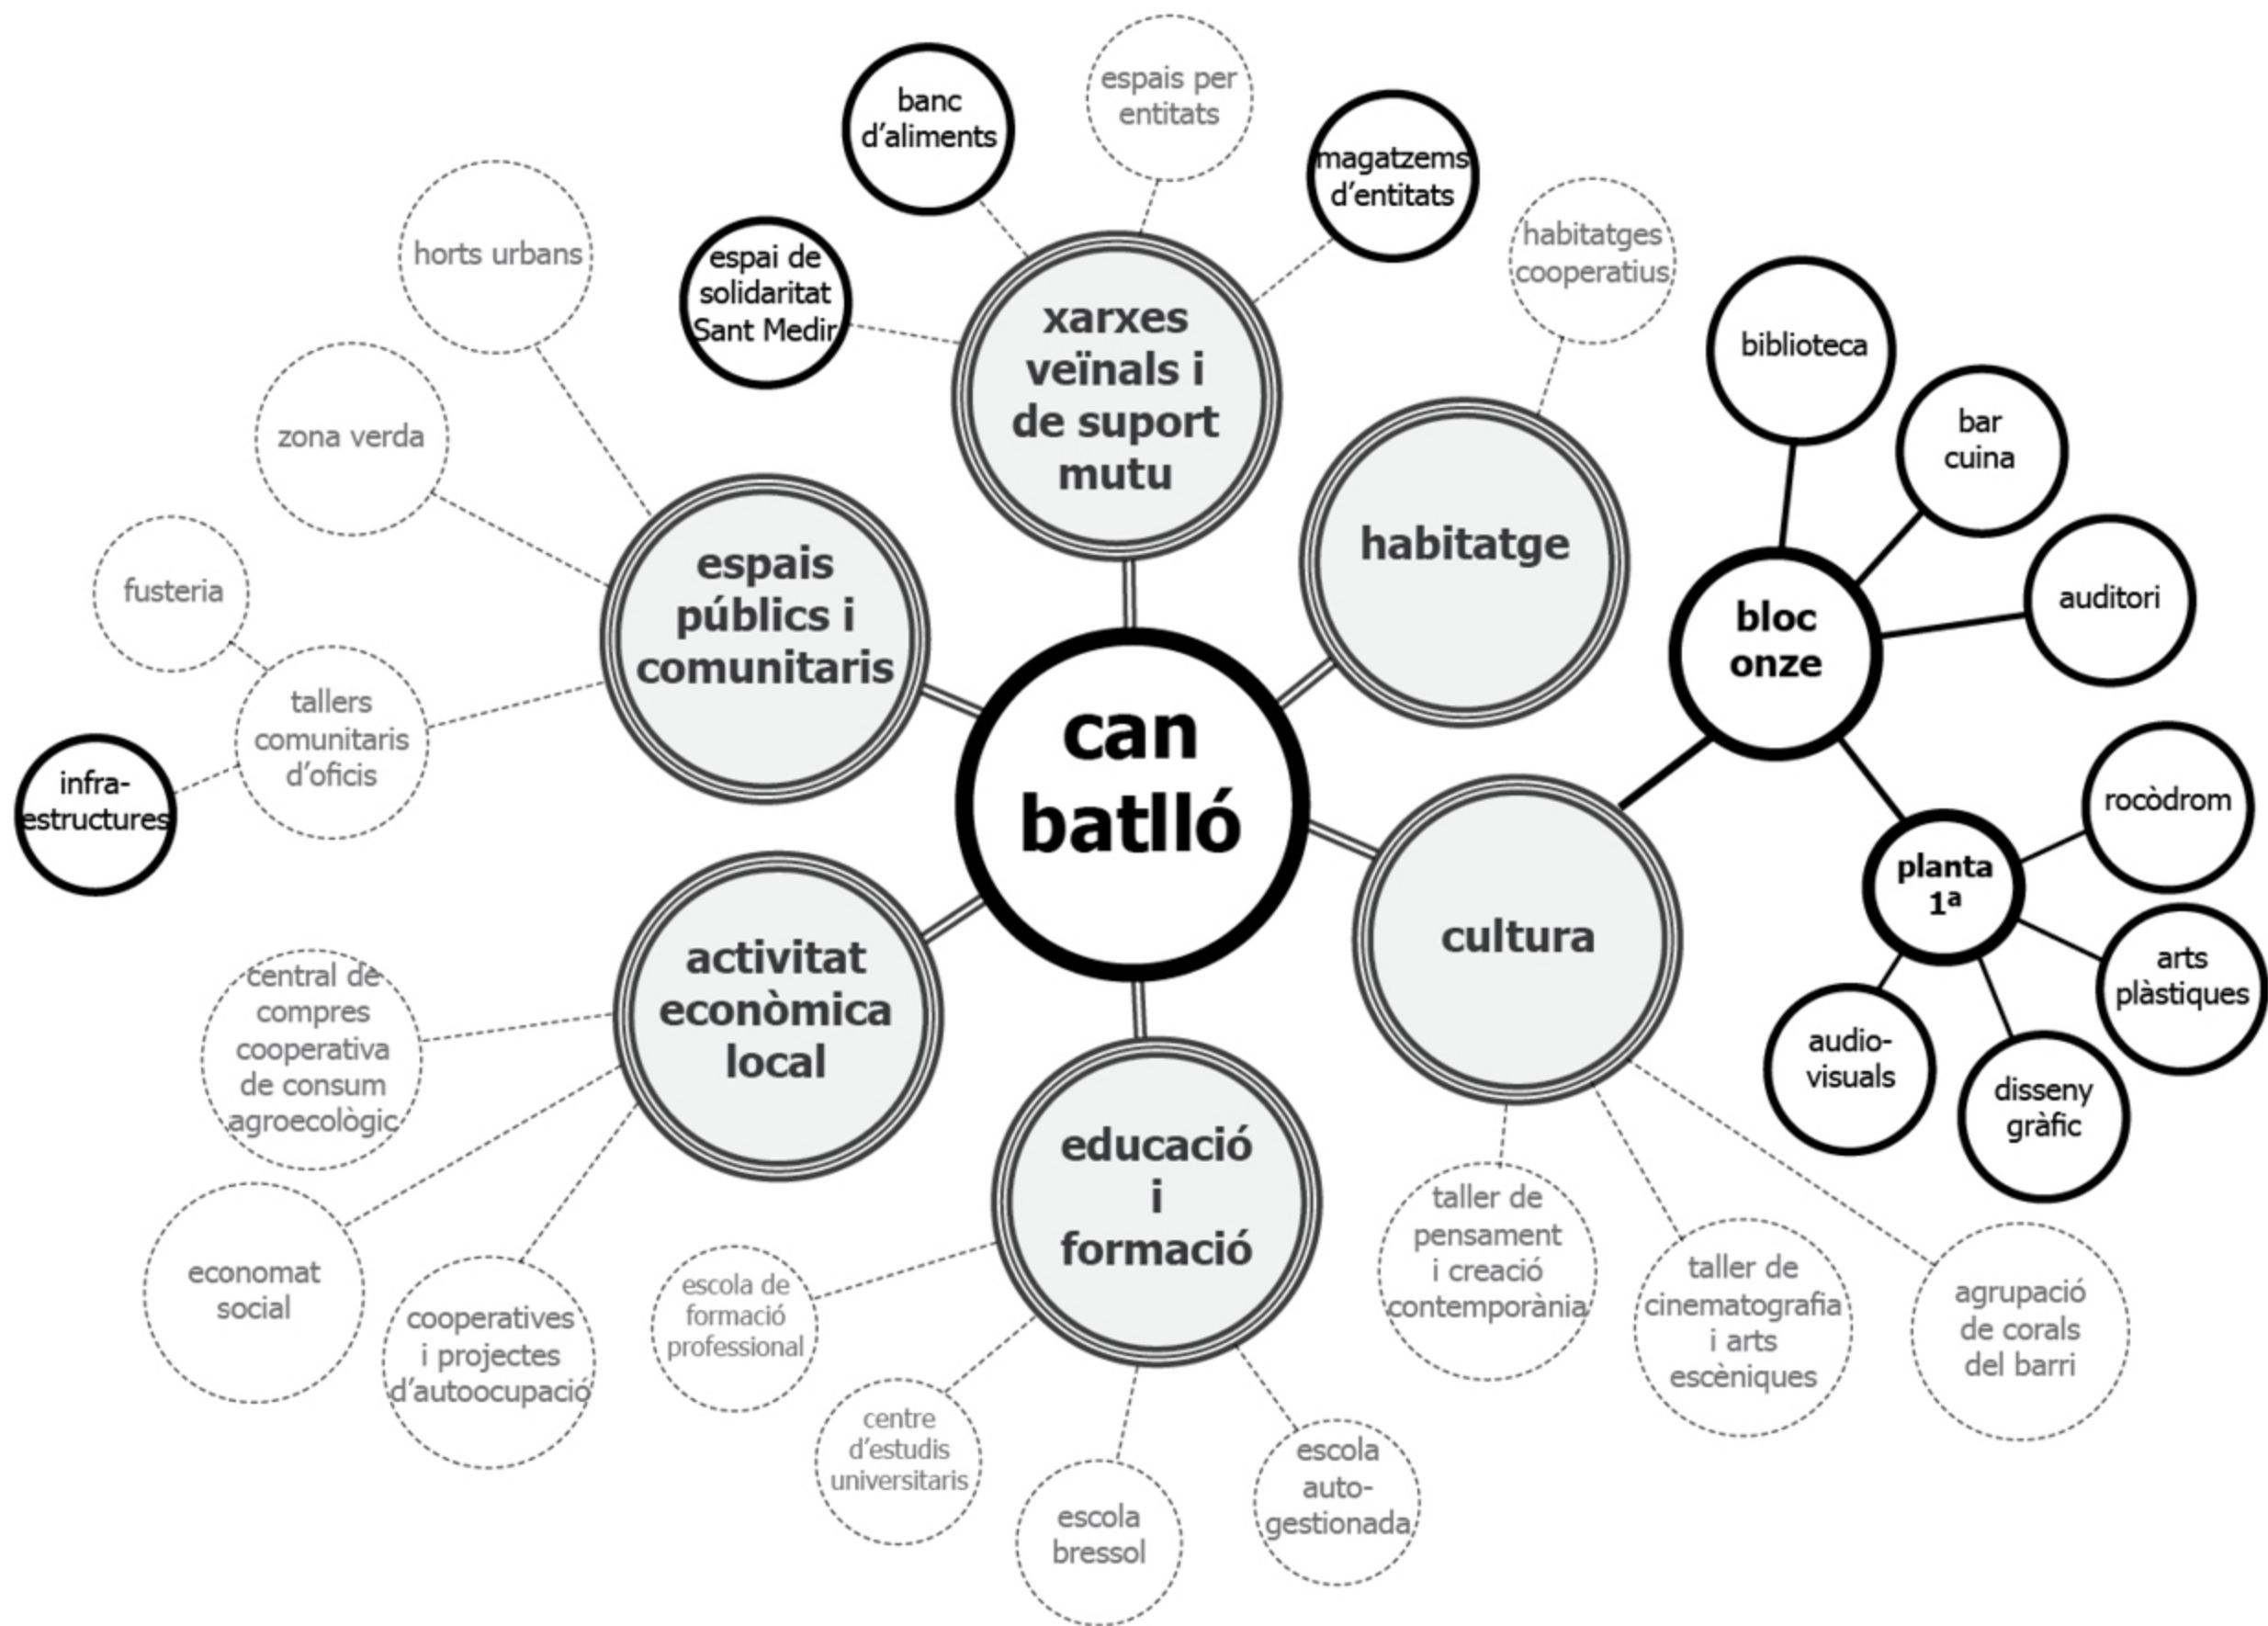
can batlló

xarxes veïnals i de suport mutu

banc d'aliments

espais per entitats

magatzems d'entitats

espai de solidaritat Sant Medir

habitatge

habitatges cooperatius

espais públics i comunitaris

horts urbans

zona verda

fusteria

tallers comunitaris d'oficis

infra-estructures

cultura

bloc onze

biblioteca

bar cuina

auditori

planta 1ª

rocòdrom

arts plàstiques

disseny gràfic

audio-visuals

taller de pensament i creació contemporània

taller de cinematografia i arts escèniques

agrupació de corals del barri

activitat econòmica local

central de compres cooperativa de consum agroecològic

economat social

cooperatives i projectes d'autoocupació

educació i formació

escola de formació professional

centre d'estudis universitaris

escola bressol

escola auto-gestionada